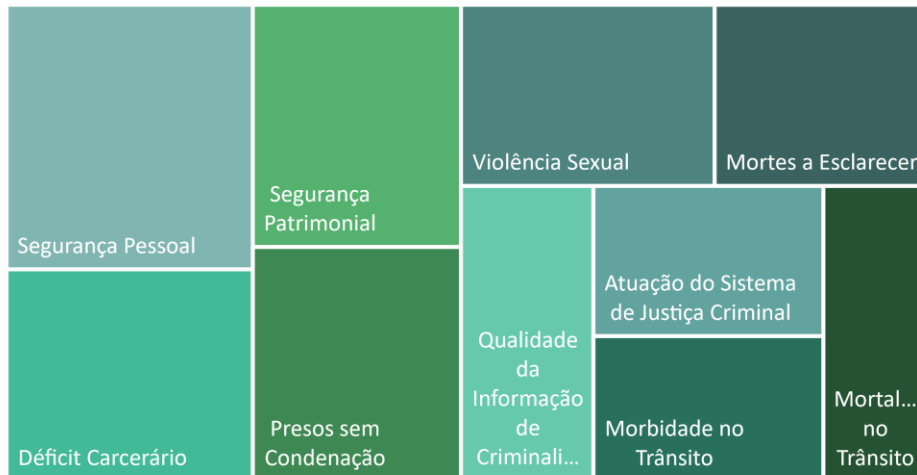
Segurança Pessoal

Déficit Carcerário

Segurança Patrimonial

Presos sem Condenação

Violência Sexual

Mortes a Esclarecer

Qualidade da Informação de Criminali...

Atuação do Sistema de Justiça Criminal

Morbidade no Trânsito

Mortal... no Trânsito